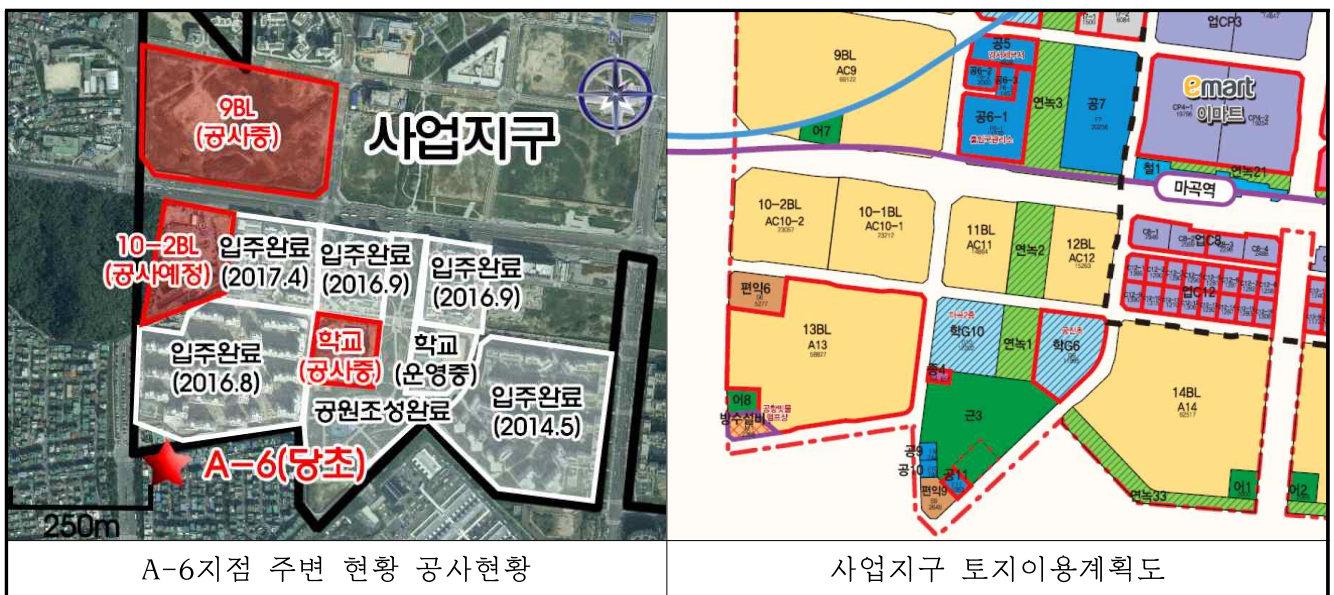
9BL
(공사중)

사업지구

10-2BL
(공사예정)

입주완료
(2017.4)

입주완료
(2016.9)

입주완료
(2016.9)

학교
(공사중)

학교
(운영중)

입주완료
(2016.8)

공원조성완료

입주완료
(2014.5)

A-6(당초)

250m

9BL
AC9

공5

공6-2

공6-1

연녹3

공7

업CP3

emart
이마트

어7

철1

연녹21

마곡역

10-2BL
AC10-2

10-1BL
AC10-1

11BL
AC11

연녹2

12BL
AC12

업C8

업C12

편익6

13BL
A13

학G10

연녹1

학G6

어8

방수설비

근3

14BL
A14

공9

공10

공11

편익9

연녹33

어1

어2

| A-6지점 주변 현황 공사현황 | 사업지구 토지이용계획도 |
|---|---|